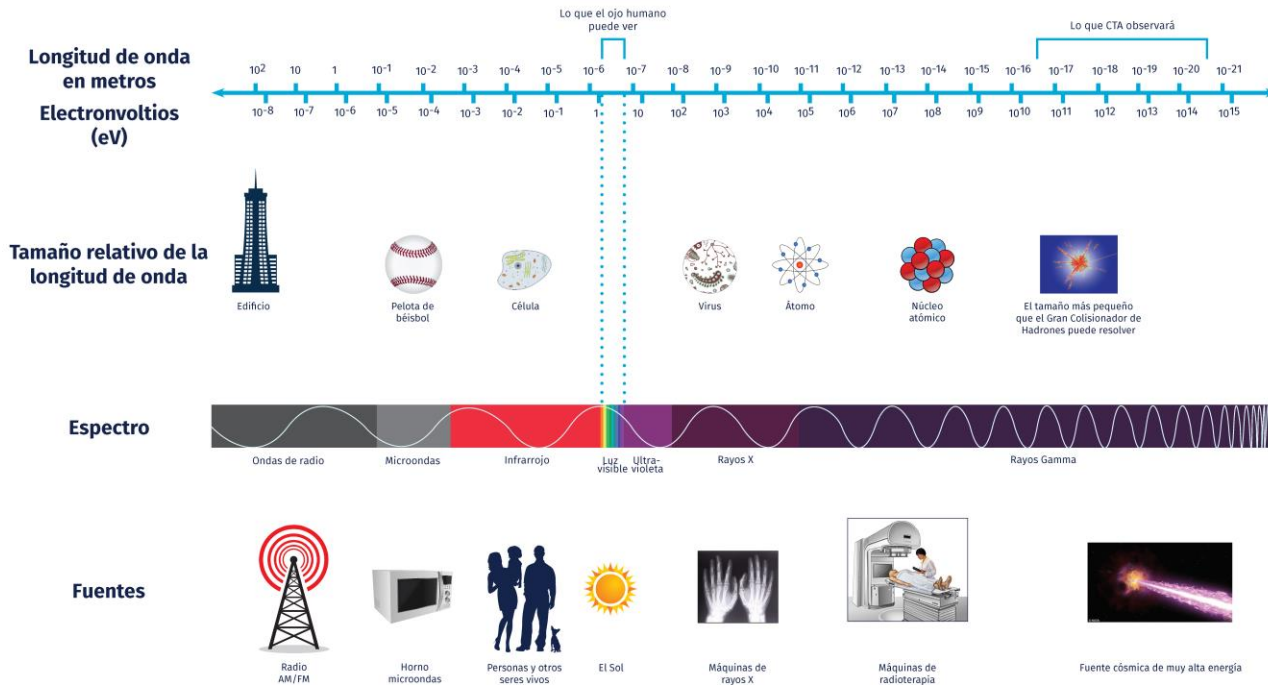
Lo que el ojo humano puede ver

Lo que CTA observará

Longitud de onda en metros

$10^{2}$ $10$ $1$ $10^{-1}$ $10^{-2}$ $10^{-3}$ $10^{-4}$ $10^{-5}$ $10^{-6}$ $10^{-7}$ $10^{-8}$ $10^{-9}$ $10^{-10}$ $10^{-11}$ $10^{-12}$ $10^{-13}$ $10^{-14}$ $10^{-15}$ $10^{-16}$ $10^{-17}$ $10^{-18}$ $10^{-19}$ $10^{-20}$ $10^{-21}$

Electronvoltios (eV)

$10^{-8}$ $10^{-7}$ $10^{-6}$ $10^{-5}$ $10^{-4}$ $10^{-3}$ $10^{-2}$ $10^{-1}$ $1$ $10$ $10^{2}$ $10^{3}$ $10^{4}$ $10^{5}$ $10^{6}$ $10^{7}$ $10^{8}$ $10^{9}$ $10^{10}$ $10^{11}$ $10^{12}$ $10^{13}$ $10^{14}$ $10^{15}$

Tamaño relativo de la longitud de onda

Edificio

Pelota de béisbol

Célula

Virus

Átomo

Núcleo atómico

El tamaño más pequeño que el Gran Colisionador de Hadrones puede resolver

Espectro

Ondas de radio

Microondas

Infrarrojo

Luz visible

Ultravioleta

Rayos X

Rayos Gamma

Fuentes

Radio AM/FM

Horno microondas

Personas y otros seres vivos

El Sol

Máquinas de rayos X

Máquinas de radioterapia

Fuente cósmica de muy alta energía